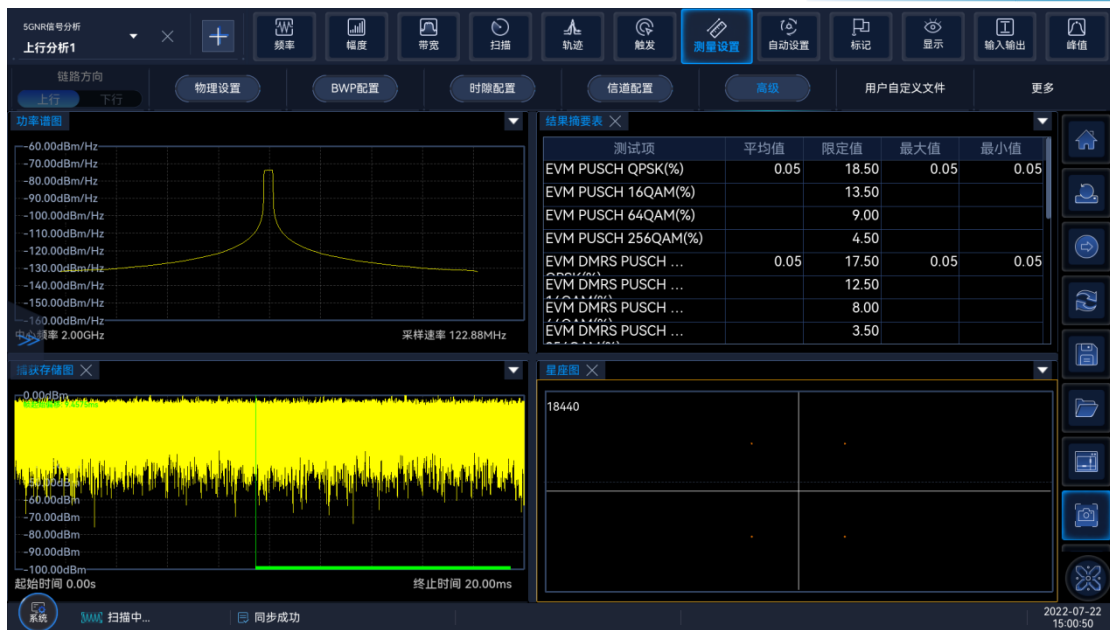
5GNR信号分析
上行分析1

频率
幅度
带宽
扫描
轨迹
触发
测量设置
自动设置
标记
显示
输入输出
峰值

链路方向
上行 下行
物理设置
BWP配置
时隙配置
信道配置
高级
用户自定义文件
更多

功率谱图
-60.00dBm/Hz
-70.00dBm/Hz
-80.00dBm/Hz
-90.00dBm/Hz
-100.00dBm/Hz
-110.00dBm/Hz
-120.00dBm/Hz
-130.00dBm/Hz
-140.00dBm/Hz
-150.00dBm/Hz
-160.00dBm/Hz
中心频率 2.00GHz
采样速率 122.88MHz

结果摘要表

| 测试项 | 平均值 | 限定值 | 最大值 | 最小值 |
|---|---|---|---|---|
| EVM PUSCH QPSK(%) | 0.05 | 18.50 | 0.05 | 0.05 |
| EVM PUSCH 16QAM(%) | | 13.50 | | |
| EVM PUSCH 64QAM(%) | | 9.00 | | |
| EVM PUSCH 256QAM(%) | | 4.50 | | |
| EVM DMRS PUSCH ... | 0.05 | 17.50 | 0.05 | 0.05 |
| EVM DMRS PUSCH ... | | 12.50 | | |
| EVM DMRS PUSCH ... | | 8.00 | | |
| EVM DMRS PUSCH ... | | 3.50 | | |

捕获存储图
0.00dBm
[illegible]
-50.00dBm
-60.00dBm
-70.00dBm
-80.00dBm
-90.00dBm
-100.00dBm
起始时间 0.00s
终止时间 20.00ms

星座图
18440

系统
扫描中...
同步成功
2022-07-22
15:00:50